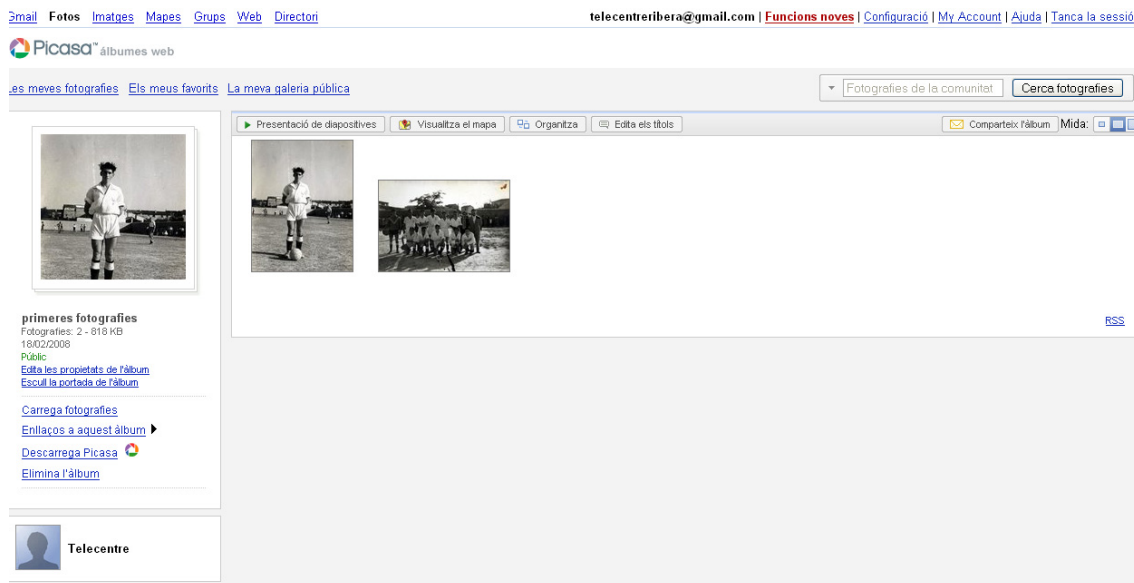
Gmail Fotos Imatges Mapes Grups Web Directori

telecentreribera@gmail.com | Funcions noves | Configuració | My Account | Ajuda | Tanca la sessió

Picasa™ àlbumes web

Les meves fotografies Els meus favorits La meva galeria pública

Fotografies de la comunitat Cerca fotografies

Presentació de diapositives Visualitza el mapa Organitza Edita els títols

Comparteix l'àlbum Mida:

primeres fotografies
Fotografies: 2 - 818 KB
18/02/2008
Públic
Edita les propietats de l'àlbum
Escull la portada de l'àlbum

Carrega fotografies
Enllaços a aquest àlbum
Descarrega Picasa
Elimina l'àlbum

RSS

Telecentre